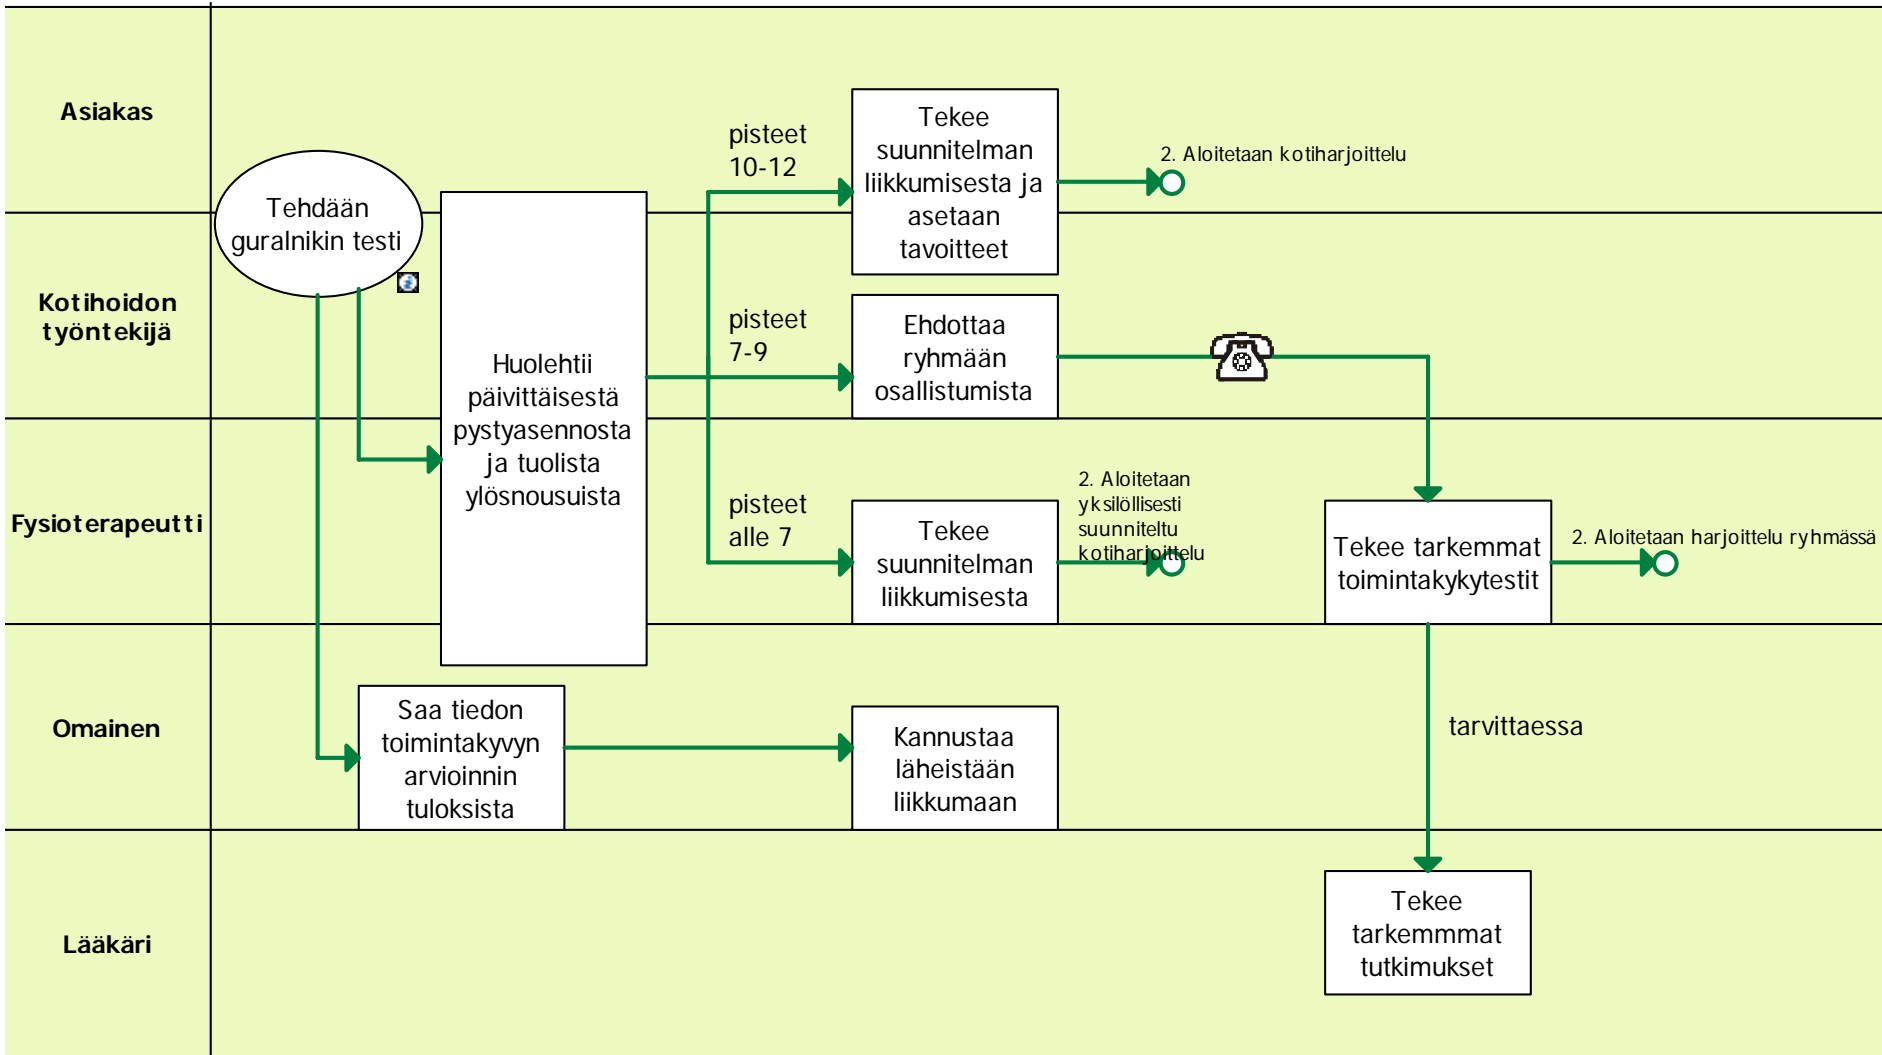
Asiakas

Kotihoidon työntekijä

Fysioterapeutti

Omainen

Lääkäri

Tehdään guralnikin testi

Huolehtii päivittäisestä pystyasennosta ja tuolista ylösnousuista

pisteet 10-12

pisteet 7-9

pisteet alle 7

Tekee suunnitelman liikkumisesta ja asetaan tavoitteet

2. Aloitetaan kotiharjoittelu

Ehdottaa ryhmään osallistumista

Tekee suunnitelman liikkumisesta

2. Aloitetaan yksilöllisesti suunniteltu kotiharjoittelu

Tekee tarkemmat toimintakykytestit

2. Aloitetaan harjoittelu ryhmässä

tarvittaessa

Saa tiedon toimintakyvyn arvioinnin tuloksista

Kannustaa läheistään liikkumaan

Tekee tarkemmmat tutkimukset